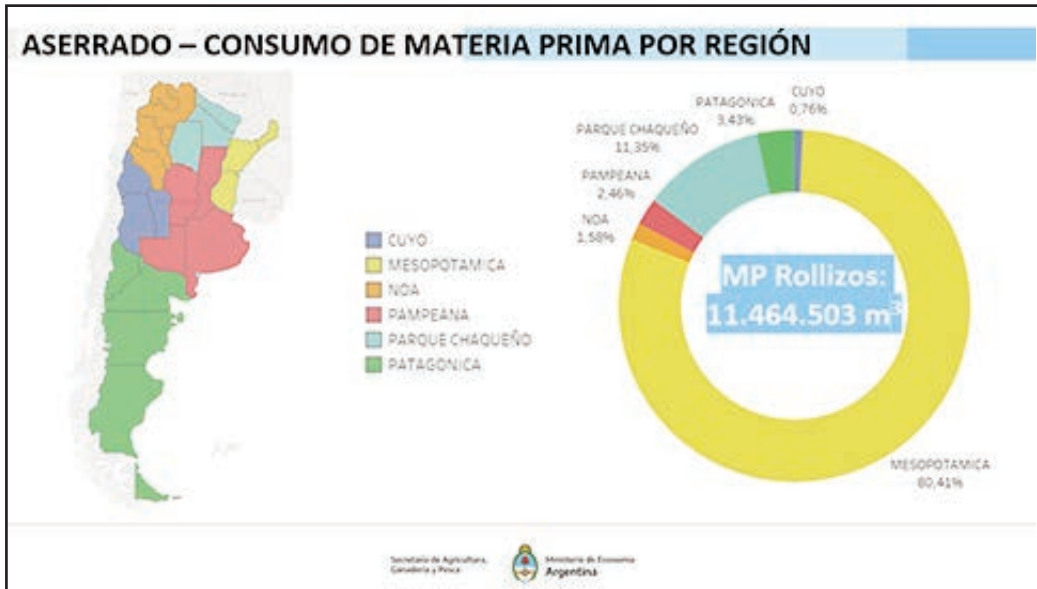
ASERRADO – CONSUMO DE MATERIA PRIMA POR REGIÓN

CUYO
MESOPOTAMICA
NOA
PAMPEANA
PARQUE CHAQUEÑO
PATAGONICA

PATAGONICA 3,43%
CUYO 0,76%
PARQUE CHAQUEÑO 11,35%
PAMPEANA 2,46%
NOA 1,58%

MP Rollizos: 11.464.503 $m^3$

MESOPOTAMICA 80,41%

Secretaría de Agricultura, Ganadería y Pesca
Ministerio de Economía Argentina